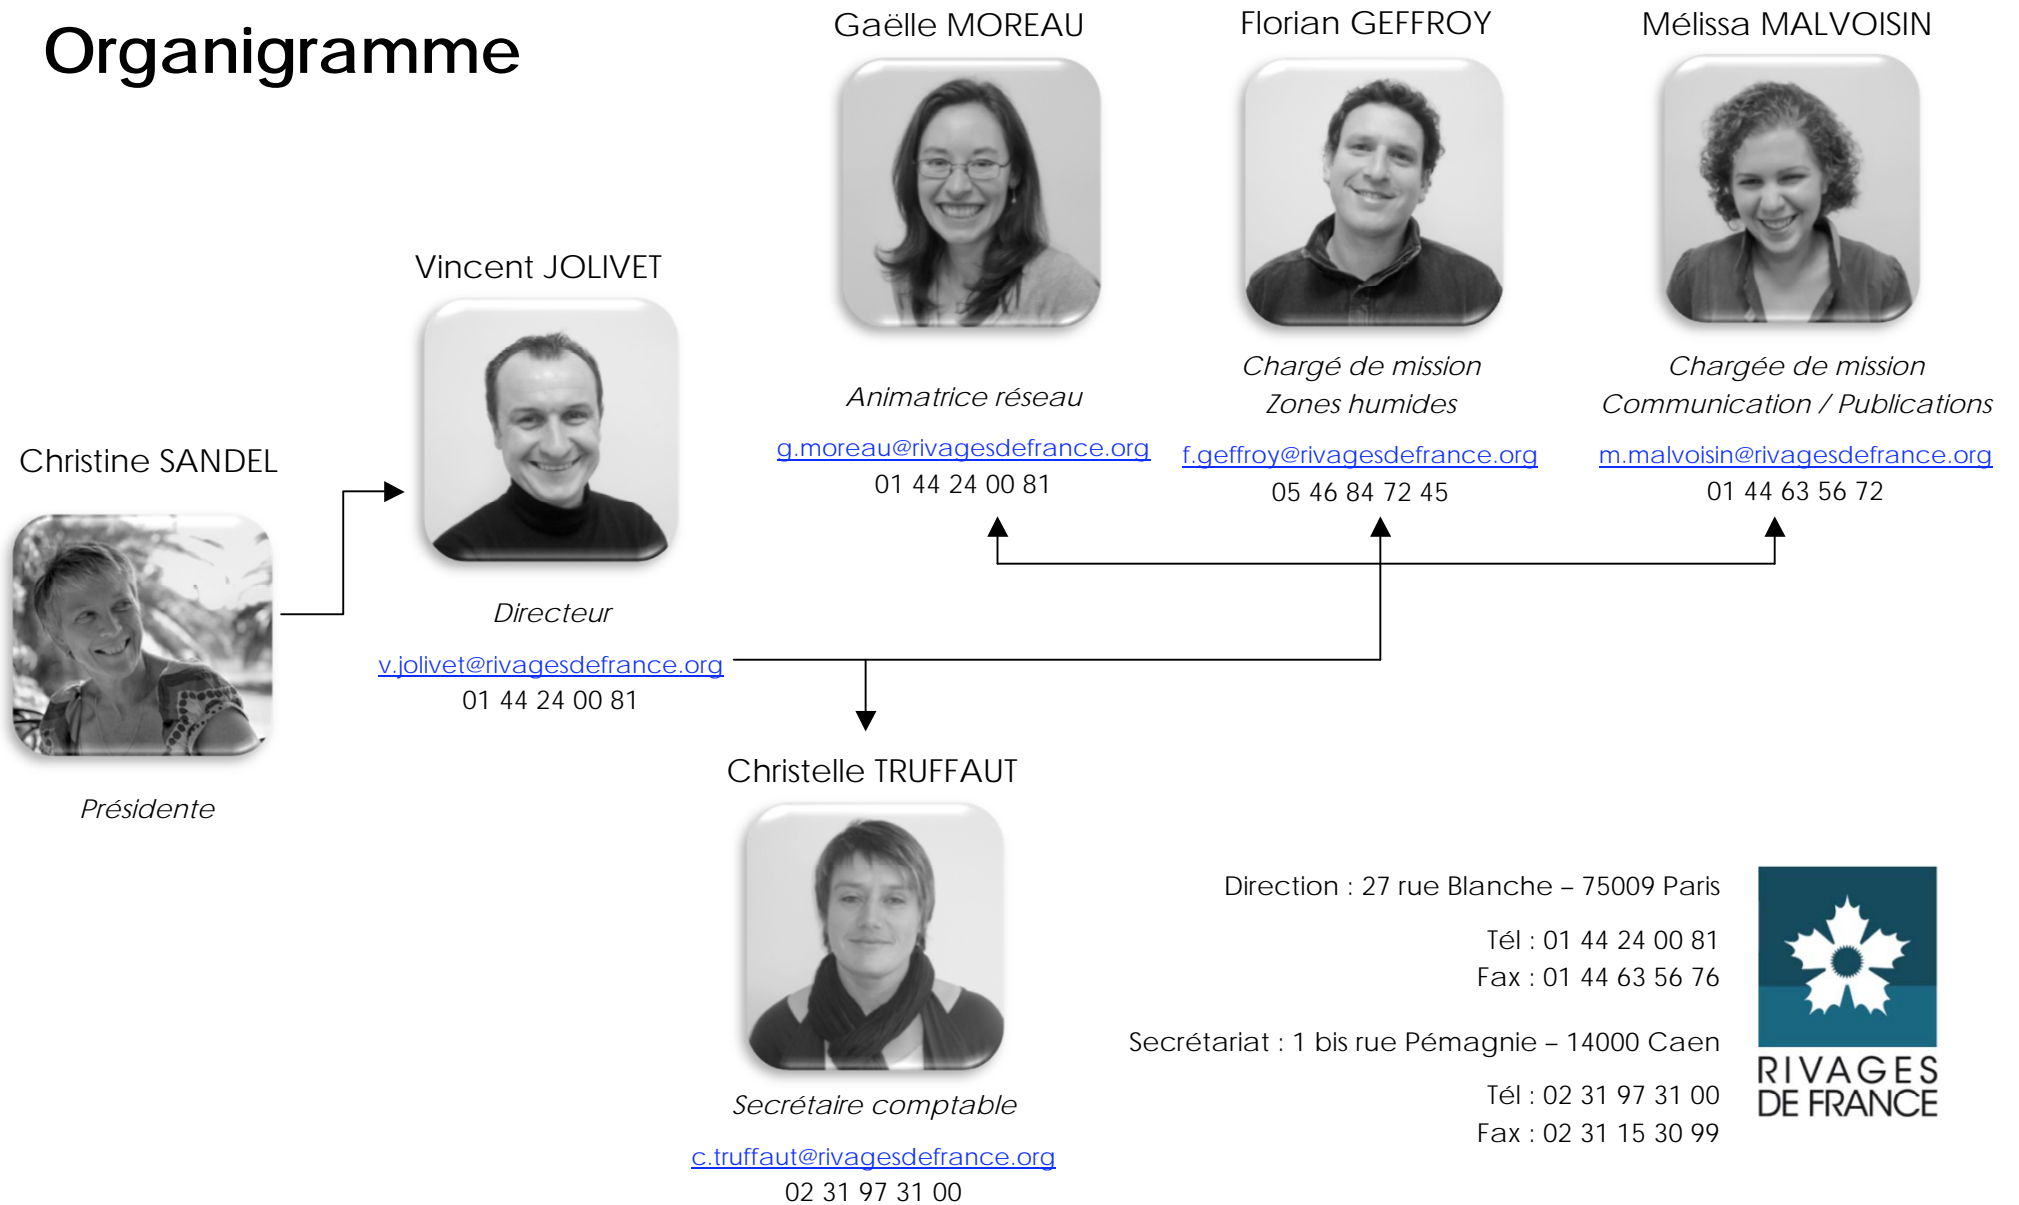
Organigramme

Gaëlle MOREAU

Animatrice réseau

g.moreau@rivagesdefrance.org
01 44 24 00 81

Florian GEFFROY

Chargé de mission
Zones humides

f.geffroy@rivagesdefrance.org
05 46 84 72 45

Mélissa MALVOISIN

Chargée de mission
Communication / Publications

m.malvoisin@rivagesdefrance.org
01 44 63 56 72

Vincent JOLIVET

Directeur

v.jolivet@rivagesdefrance.org
01 44 24 00 81

Christine SANDEL

Présidente

Christelle TRUFFAUT

Secrétaire comptable

c.truffaut@rivagesdefrance.org
02 31 97 31 00

Direction : 27 rue Blanche – 75009 Paris

Tél : 01 44 24 00 81
Fax : 01 44 63 56 76

Secrétariat : 1 bis rue Pémagnie – 14000 Caen

Tél : 02 31 97 31 00
Fax : 02 31 15 30 99

RIVAGES
DE FRANCE